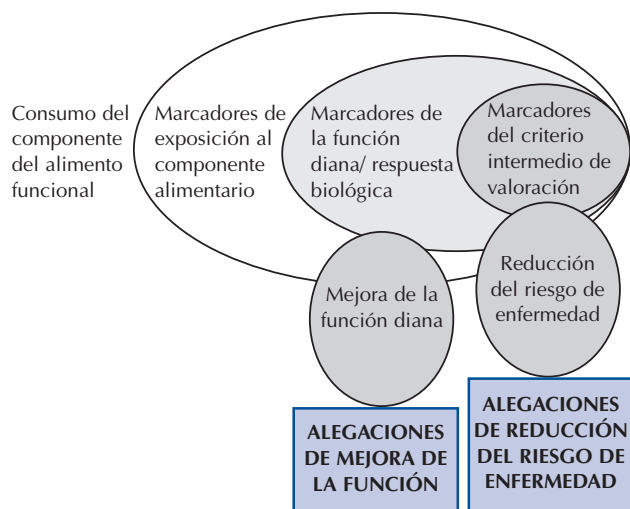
Consumo del componente del alimento funcional

Marcadores de exposición al componente alimentario

Marcadores de la función diana/ respuesta biológica

Marcadores del criterio intermedio de valoración

Mejora de la función diana

Reducción del riesgo de enfermedad

ALEGACIONES DE MEJORA DE LA FUNCIÓN

ALEGACIONES DE REDUCCIÓN DEL RIESGO DE ENFERMEDAD